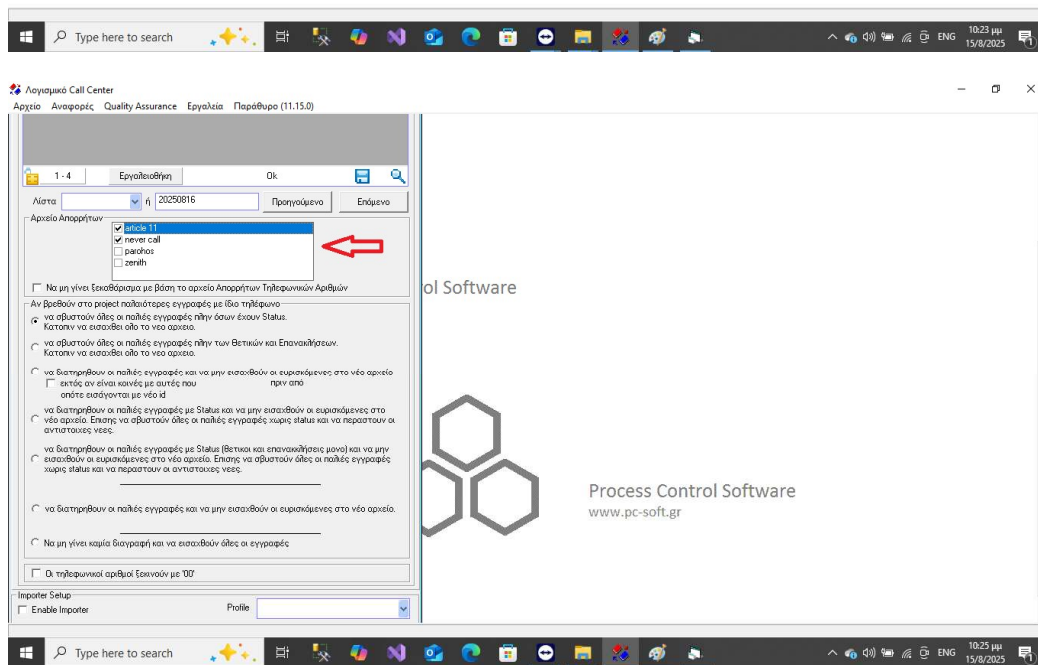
Type here to search

ENG 10:23 μμ 15/8/2025

Λογισμικό Call Center
Αρχείο Αναφορές Quality Assurance Εργαλεία Παράθυρο (11.15.0)

1 - 4 Εργαλειοθήκη Ok

Λίστα ή 20250816 Προηγούμενο Επόμενο

Αρχείο Απορρήτων
article 11
never call
parohos
zenith

Να μη γίνει ξεκαθάρισμα με βάση το αρχείο Απορρήτων Τηλεφωνικών Αριθμών

Αν βρεθούν στο project παλαιότερες εγγραφές με ίδιο τηλέφωνο

να σβυστούν όλες οι παλιές εγγραφές πλην όσων έχουν Status. Κατοπιν να εισαχθεί ολο το νεο αρχείο.

να σβυστούν όλες οι παλιές εγγραφές πλην των Θετικών και Επανακλήσεων. Κατοπιν να εισαχθεί ολο το νεο αρχείο.

να διατηρηθουν οι παλιές εγγραφές και να μην εισαχθουν οι ευρισκόμενες στο νέο αρχείο
εκτός αν είναι κοινές με αυτές που πριν από
οπότε εισάγονται με νέο id

να διατηρηθουν οι παλιές εγγραφές με Status και να μην εισαχθουν οι ευρισκόμενες στο νέο αρχείο. Επισης να σβυστούν όλες οι παλιές εγγραφές χωρις status και να περαστουν οι αντιστοιχες νεες.

να διατηρηθουν οι παλιές εγγραφές με Status (θετικοι και επανακλήσεις μονο) και να μην εισαχθουν οι ευρισκόμενες στο νέο αρχεία. Επισης να σβυστούν όλες οι παλιές εγγραφές χωρις status και να περαστουν οι αντιστοιχες νεες.

να διατηρηθουν οι παλιές εγγραφές και να μην εισαχθουν οι ευρισκόμενες στο νέο αρχείο.

Να μη γίνει καμία διαγραφή και να εισαχθούν όλες οι εγγραφές

Οι τηλεφωνικοί αριθμοί ξεκινούν με '00'

Importer Setup
Enable Importer
Profile

ol Software

Process Control Software
www.pc-soft.gr

Type here to search

ENG 10:25 μμ 15/8/2025